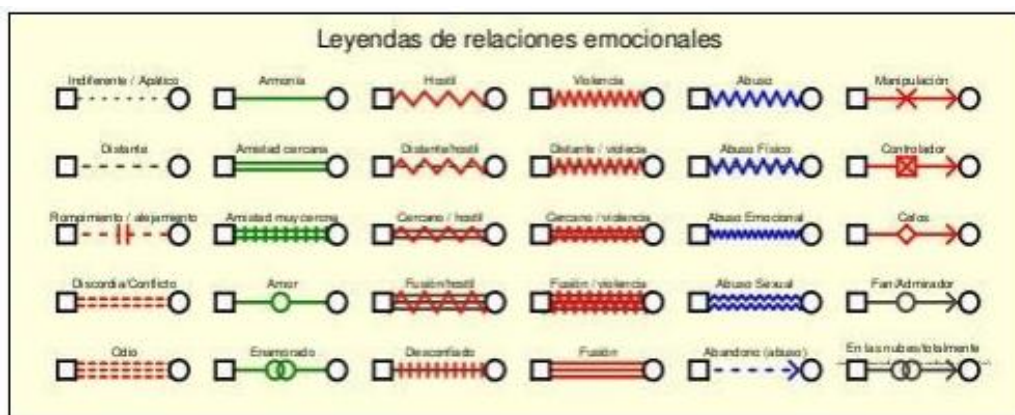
Leyendas de relaciones emocionales

Indiferente / Apático

Armonía

Hostil

Violencia

Abuso

Manipulación

Distante

Amistad cercana

Distante/hostil

Distante / violecia

Abuso Físico

Controlador

Rompimiento / alejamiento

Amistad muy cercana

Cercano / hostil

Cercano / violencia

Abuso Emocional

Celos

Discordia/Conflicto

Amor

Fusión/hostil

Fusión / violencia

Abuso Sexual

Fan/Admirador

Odio

Enamorado

Desconfiado

Fusión

Abandono (abuso)

En las nubes/totalmente